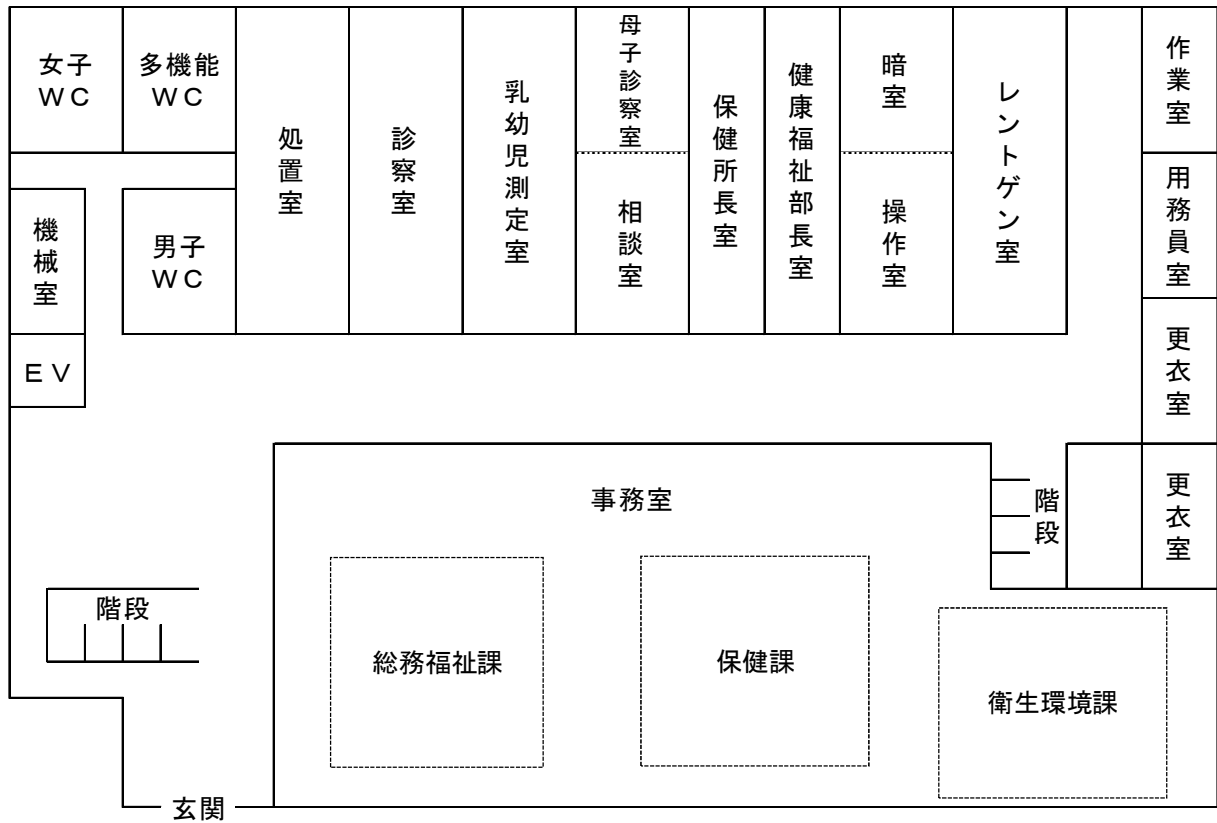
女子
WC

多機能
WC

処置室

診察室

乳幼児測定室

母子診察室

相談室

保健所長室

健康福祉部長室

暗室

操作室

レントゲン室

作業室

用務員室

機械室

男子
WC

EV

更衣室

事務室

階段

更衣室

階段

総務福祉課

保健課

衛生環境課

玄関